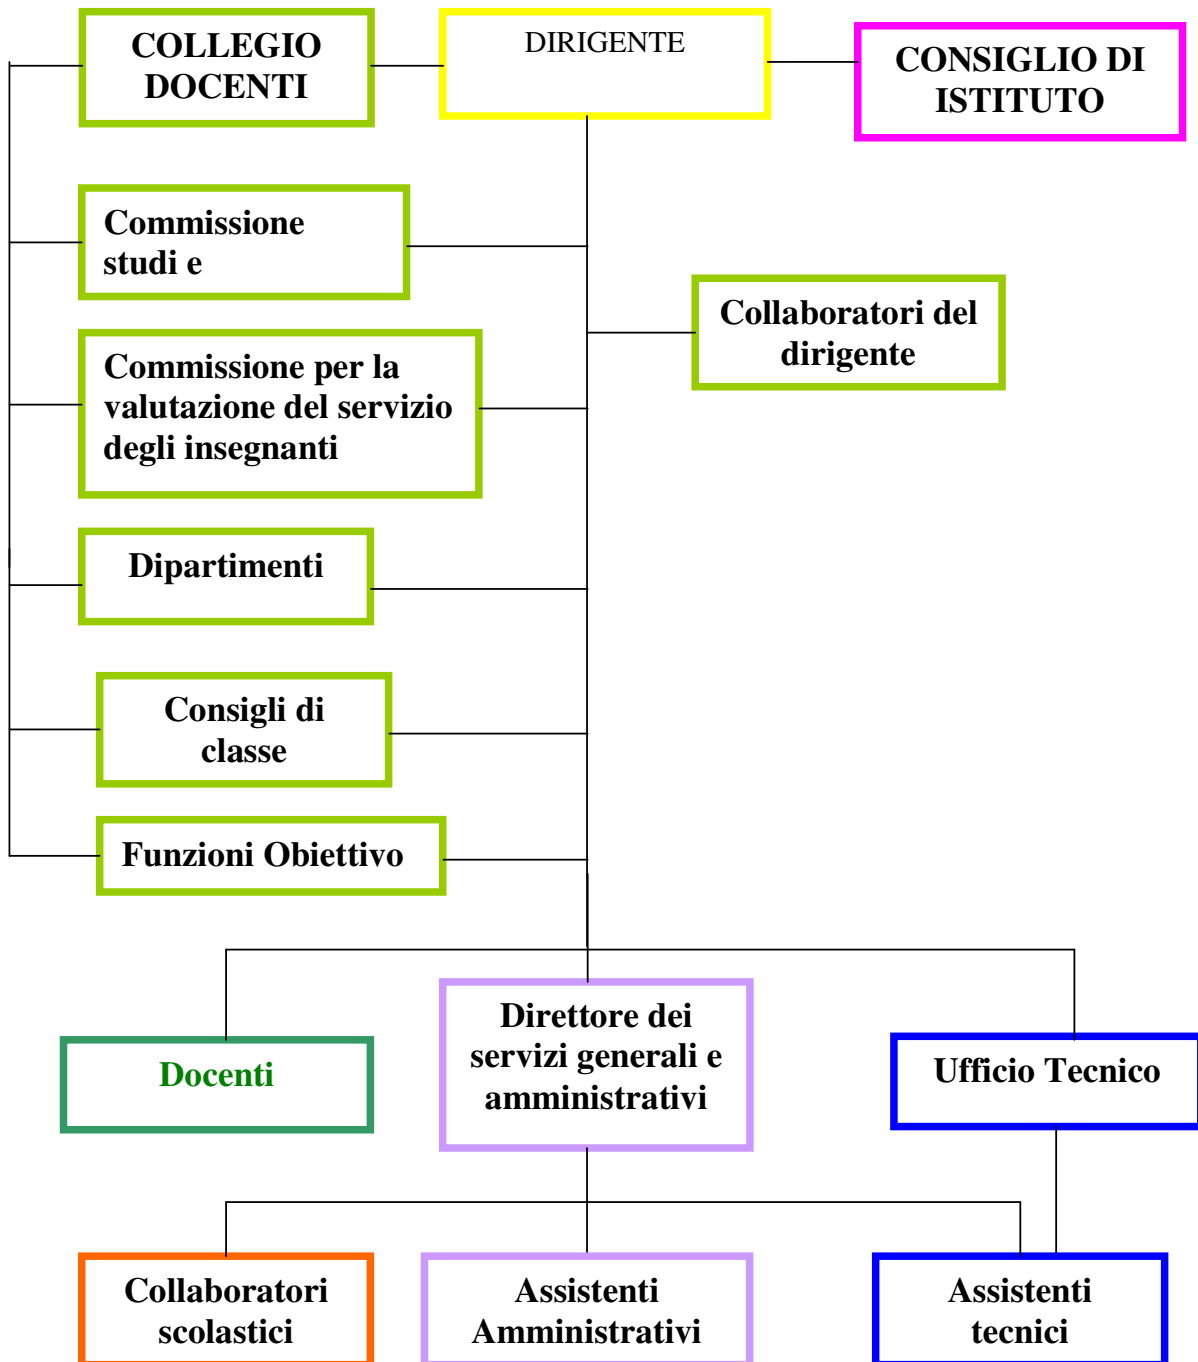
COLLEGIO DOCENTI

DIRIGENTE

CONSIGLIO DI ISTITUTO

Commissione studi e

Collaboratori del dirigente

Commissione per la valutazione del servizio degli insegnanti

Dipartimenti

Consigli di classe

Funzioni Obiettivo

Docenti

Direttore dei servizi generali e amministrativi

Ufficio Tecnico

Collaboratori scolastici

Assistenti Amministrativi

Assistenti tecnici